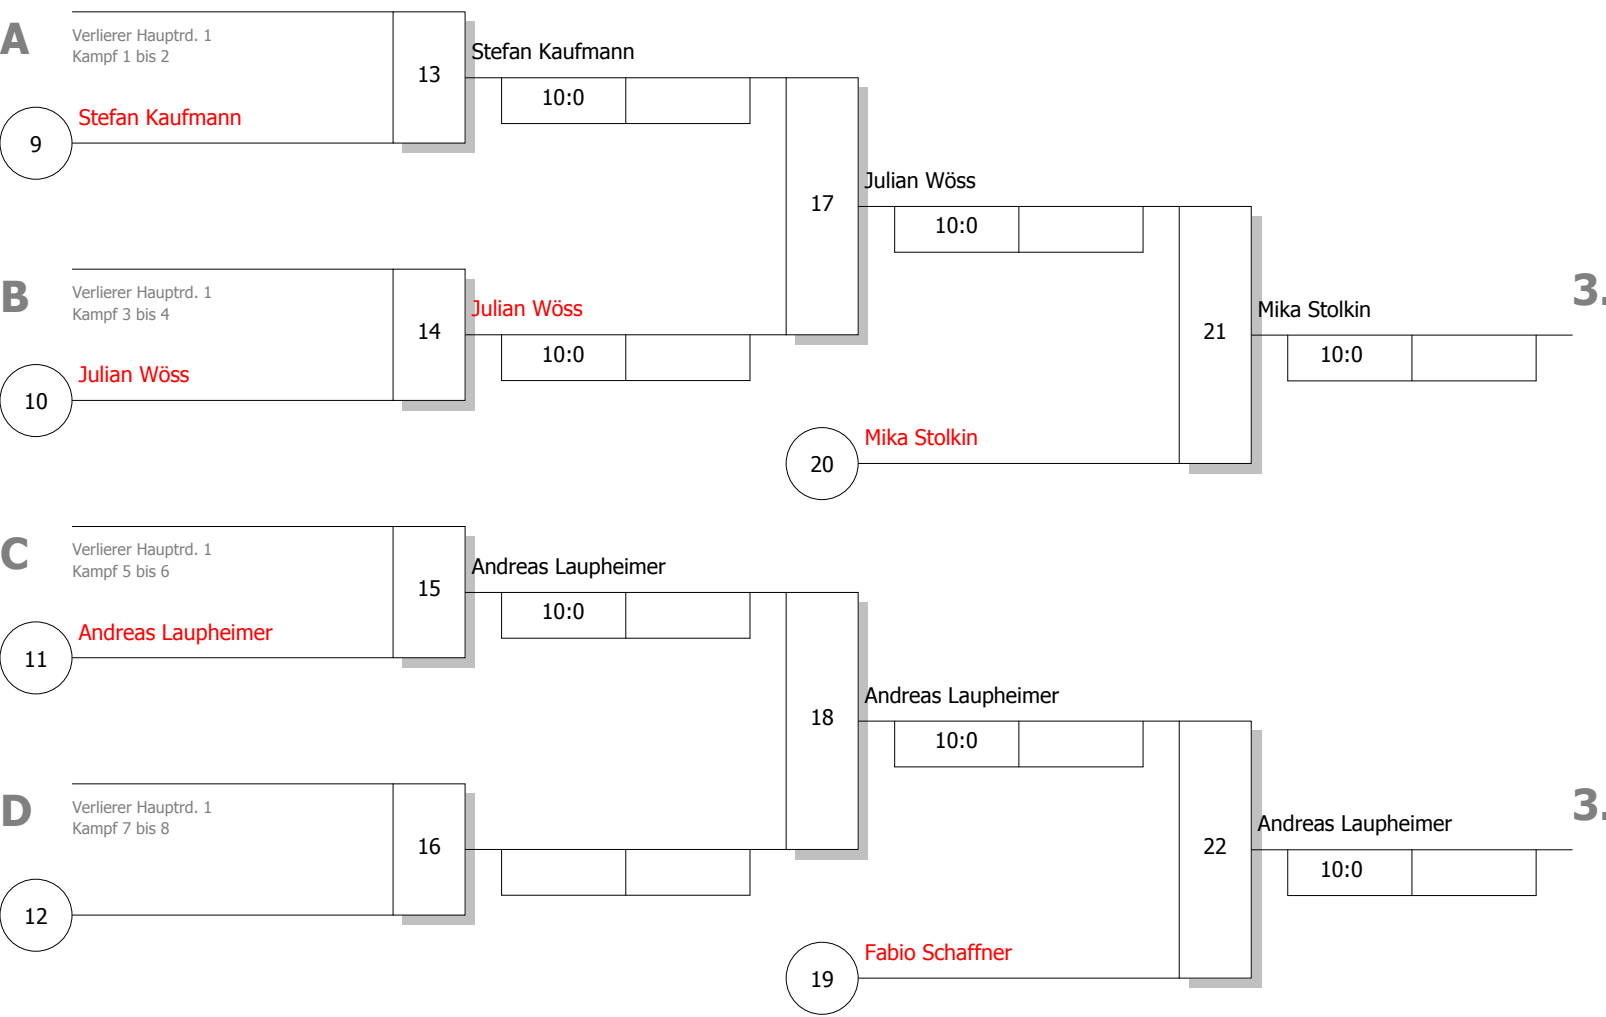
A
Verlierer Hauptrd. 1
Kampf 1 bis 2
13
Stefan Kaufmann
9
Stefan Kaufmann
10:0

17
Julian Wöss
10:0

B
Verlierer Hauptrd. 1
Kampf 3 bis 4
14
Julian Wöss
10
Julian Wöss
10:0

21
Mika Stolkin
10:0
3.

20
Mika Stolkin

C
Verlierer Hauptrd. 1
Kampf 5 bis 6
15
Andreas Laupheimer
11
Andreas Laupheimer
10:0

18
Andreas Laupheimer
10:0

D
Verlierer Hauptrd. 1
Kampf 7 bis 8
16
12

22
Andreas Laupheimer
10:0
3.

19
Fabio Schaffner